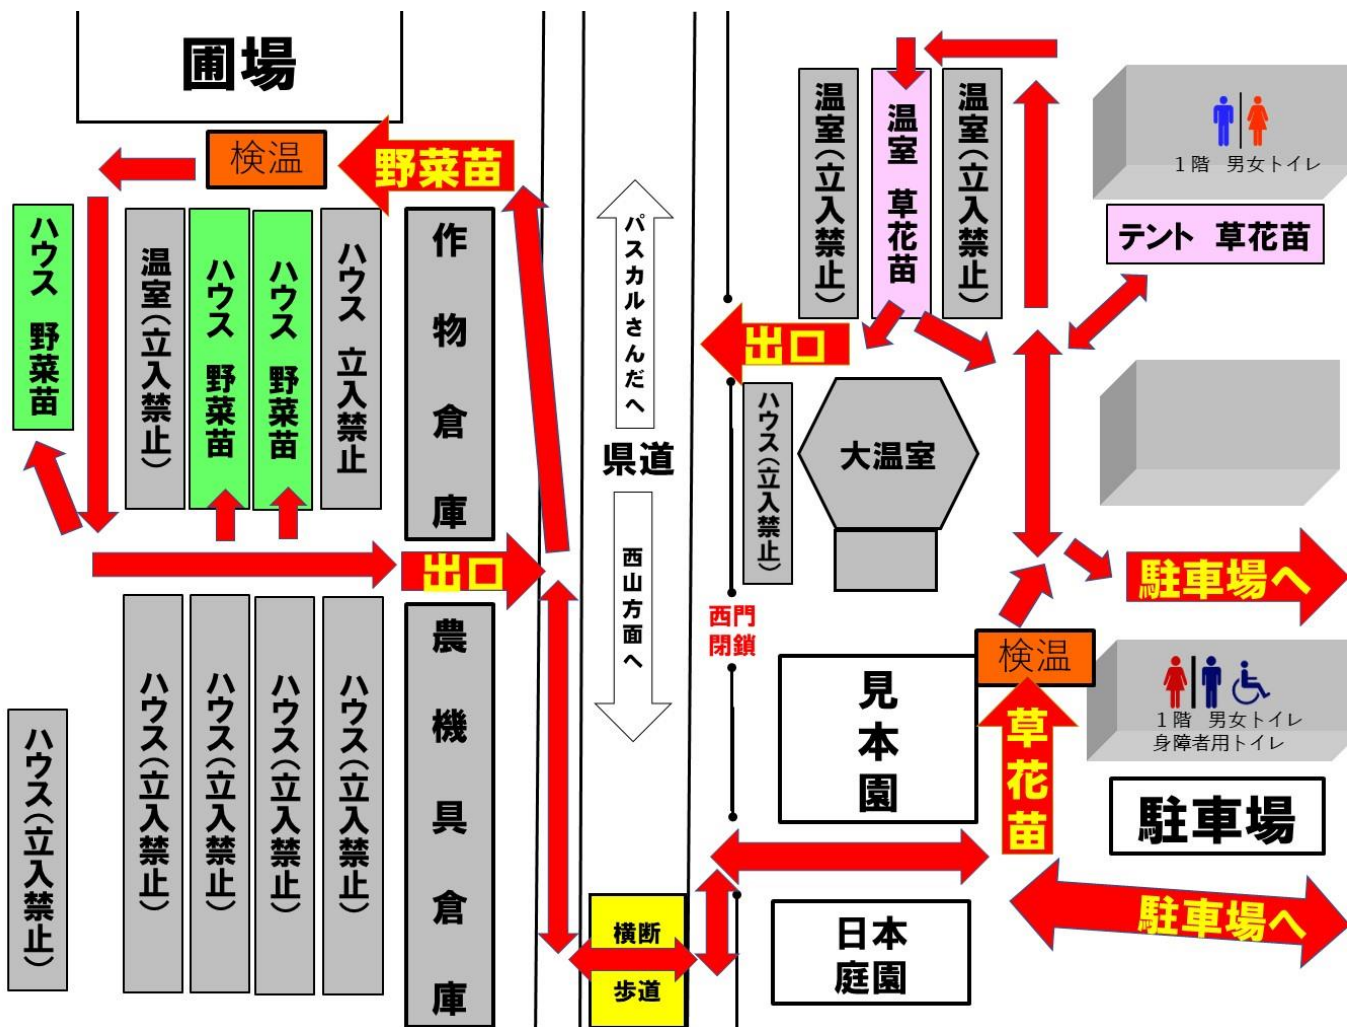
圃場

検温

野菜苗

ハウス 野菜苗

温室(立入禁止)

ハウス 野菜苗

ハウス 野菜苗

ハウス 立入禁止

作物倉庫

出口

農機具倉庫

ハウス(立入禁止)

ハウス(立入禁止)

ハウス(立入禁止)

ハウス(立入禁止)

ハウス(立入禁止)

パスカルさんだへ

県道

西山方面へ

横断歩道

温室(立入禁止)

温室 草花苗

温室(立入禁止)

1階 男女トイレ

テント 草花苗

出口

ハウス(立入禁止)

大温室

駐車場へ

西門閉鎖

見本園

検温

草花苗

1階 男女トイレ
身障者用トイレ

駐車場

日本庭園

駐車場へ